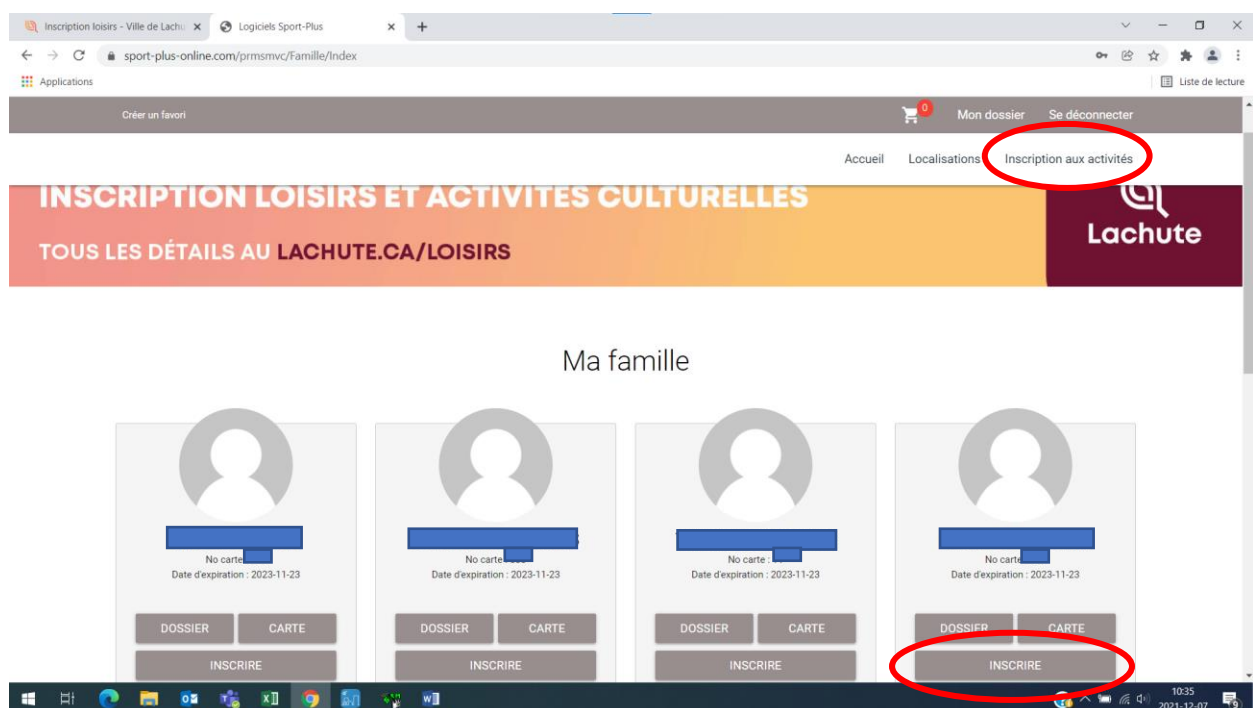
Inscription loisirs - Ville de Lachu ×
Logiciels Sport-Plus ×
+

sport-plus-online.com/prmsmvc/Famille/Index

Applications
Liste de lecture

Créer un favori
0
Mon dossier
Se déconnecter

Accueil
Localisations
Inscription aux activités

INSCRIPTION LOISIRS ET ACTIVITES CULTURELLES
TOUS LES DÉTAILS AU LACHUTE.CA/LOISIRS
Lachute

Ma famille

No carte
Date d'expiration : 2023-11-23
DOSSIER
CARTE
INSCRIRE

No carte
Date d'expiration : 2023-11-23
DOSSIER
CARTE
INSCRIRE

No carte :
Date d'expiration : 2023-11-23
DOSSIER
CARTE
INSCRIRE

No carte
Date d'expiration : 2023-11-23
DOSSIER
CARTE
INSCRIRE

10:35
2021-12-07